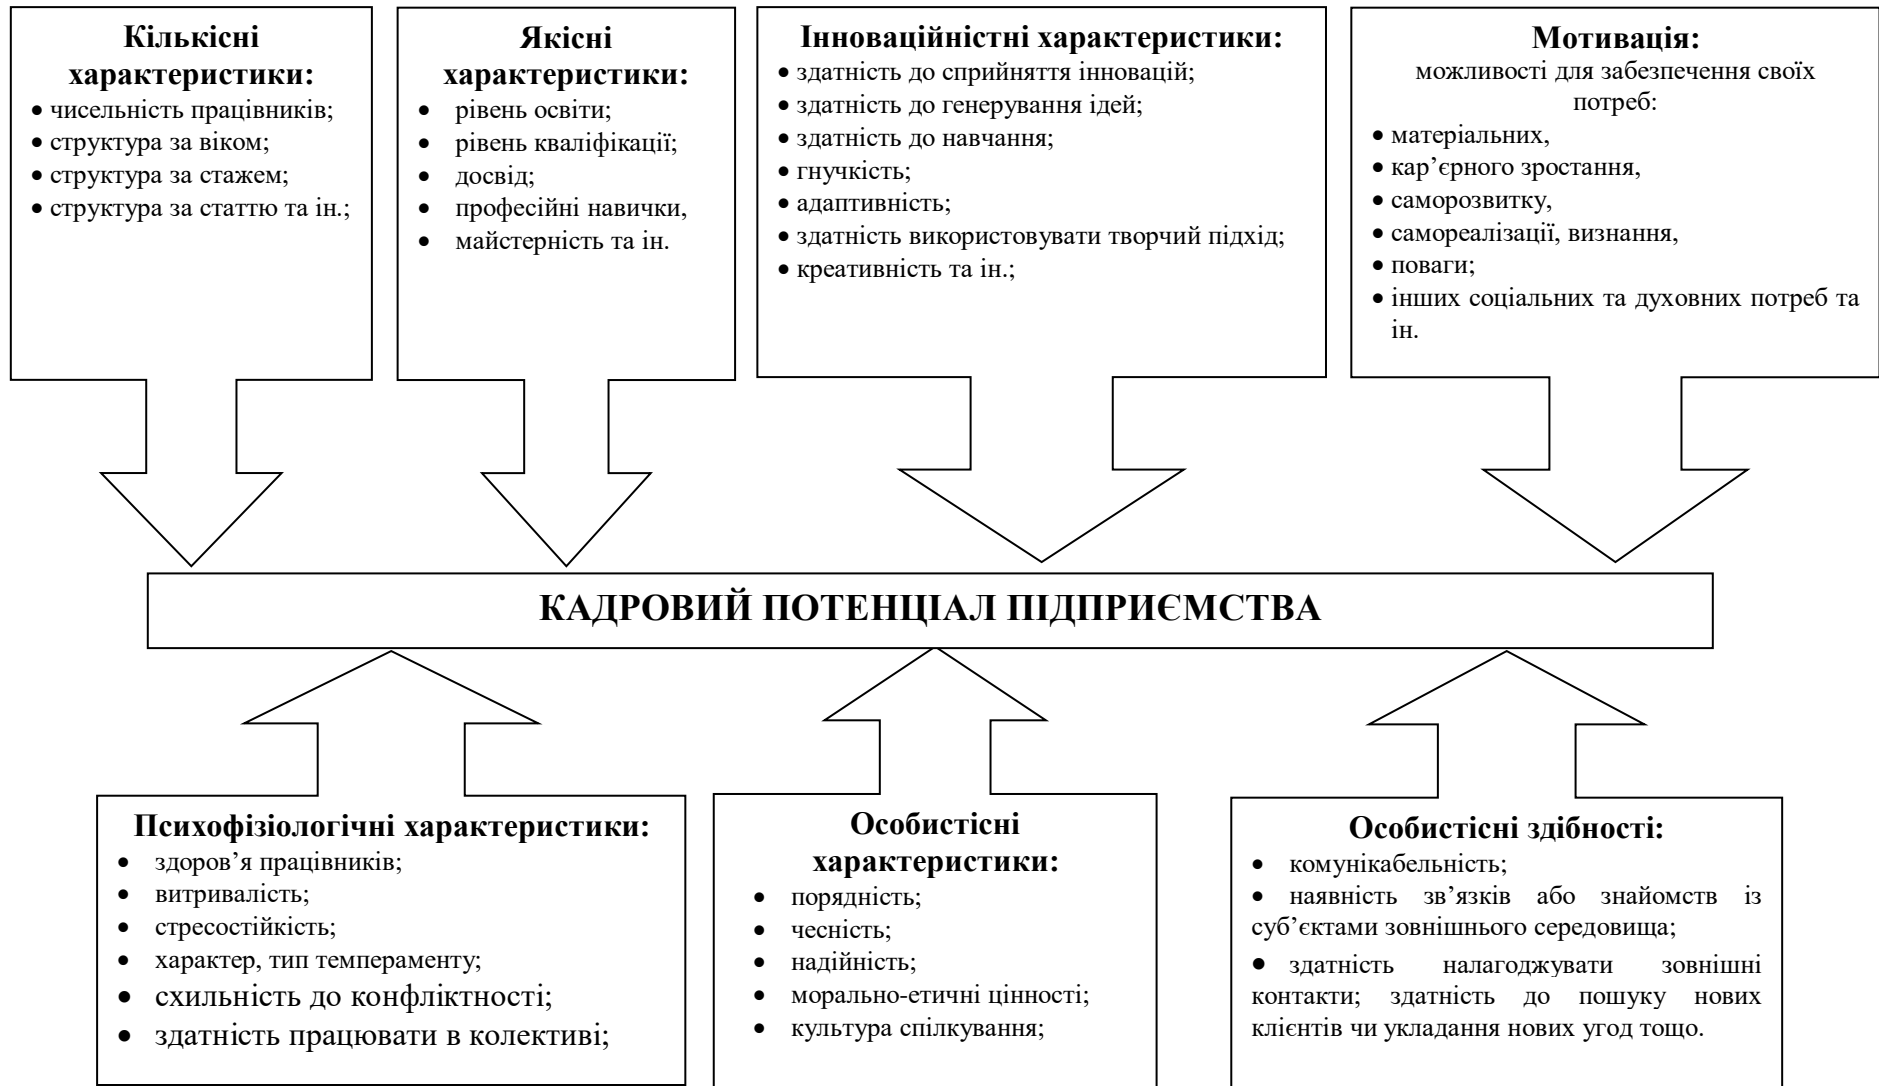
**Кількісні характеристики:**
- чисельність працівників;
- структура за віком;
- структура за стажем;
- структура за статтю та ін.;

**Якісні характеристики:**
- рівень освіти;
- рівень кваліфікації;
- досвід;
- професійні навички,
- майстерність та ін.

**Інноваційністні характеристики:**
- здатність до сприйняття інновацій;
- здатність до генерування ідей;
- здатність до навчання;
- гнучкість;
- адаптивність;
- здатність використовувати творчий підхід;
- креативність та ін.;

**Мотивація:**
можливості для забезпечення своїх потреб:
- матеріальних,
- кар'єрного зростання,
- саморозвитку,
- самореалізації, визнання,
- поваги;
- інших соціальних та духовних потреб та ін.

**КАДРОВИЙ ПОТЕНЦІАЛ ПІДПРИЄМСТВА**

**Психофізіологічні характеристики:**
- здоров'я працівників;
- витривалість;
- стресостійкість;
- характер, тип темпераменту;
- схильність до конфліктності;
- здатність працювати в колективі;

**Особистісні характеристики:**
- порядність;
- чесність;
- надійність;
- морально-етичні цінності;
- культура спілкування;

**Особистісні здібності:**
- комунікабельність;
- наявність зв'язків або знайомств із суб'єктами зовнішнього середовища;
- здатність налагоджувати зовнішні контакти; здатність до пошуку нових клієнтів чи укладання нових угод тощо.